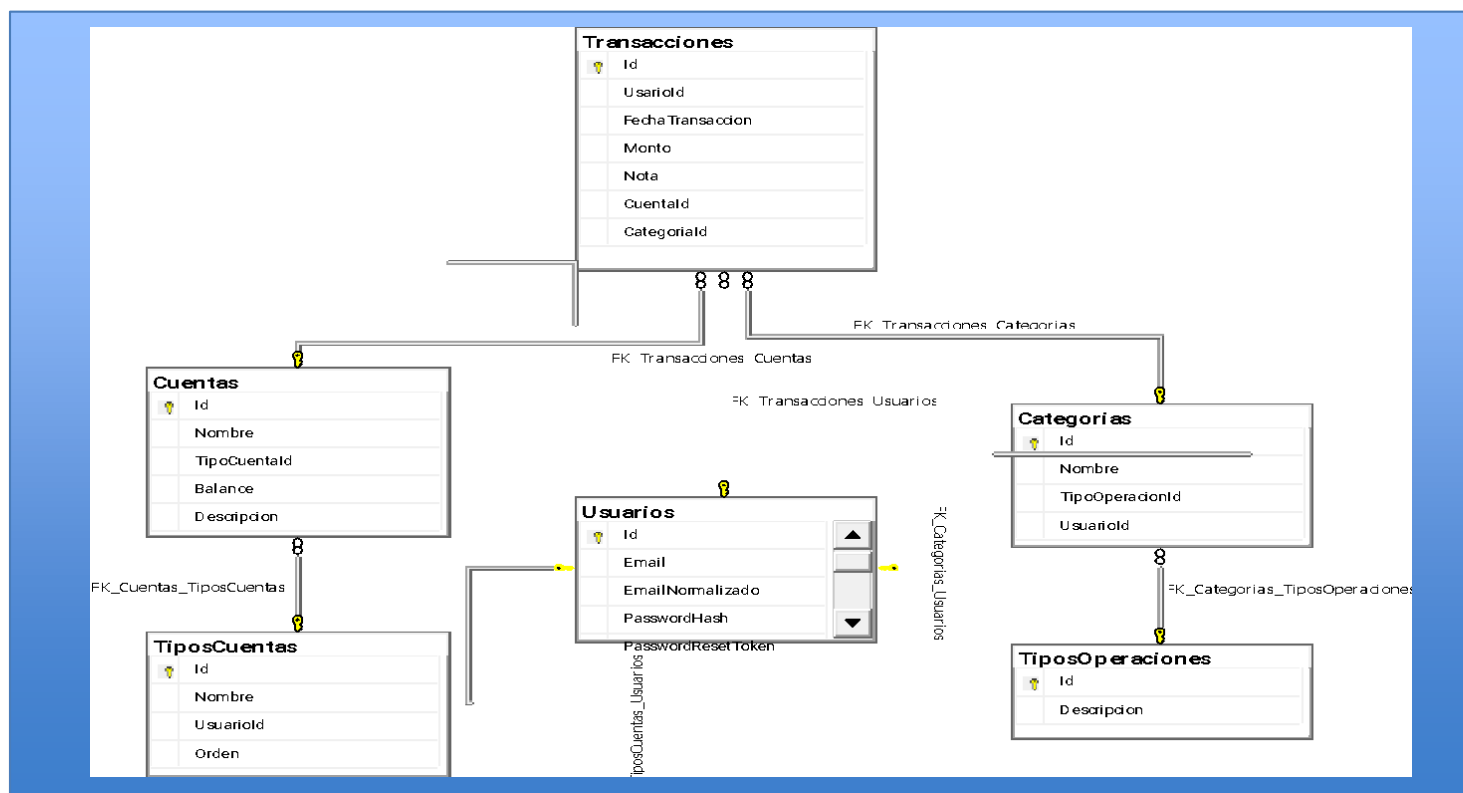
Transacciones
Id
UsarioId
FechaTransaccion
Monto
Nota
CuentaId
CategoriaId

FK_Transacciones_Categorias

FK_Transacciones_Cuentas

FK_Transacciones_Usuarios

Cuentas
Id
Nombre
TipoCuentaId
Balance
Descripcion

Categorias
Id
Nombre
TipoOperacionId
UsuarioId

Usuarios
Id
Email
EmailNormalizado
PasswordHash
PasswordResetToken

FK_Categorias_Usuarios

FK_Cuentas_TiposCuentas

FK_Categorias_TiposOperaciones

TiposCuentas
Id
Nombre
UsuarioId
Orden

iposCuentas_Usuarios

TiposOperaciones
Id
Descripcion